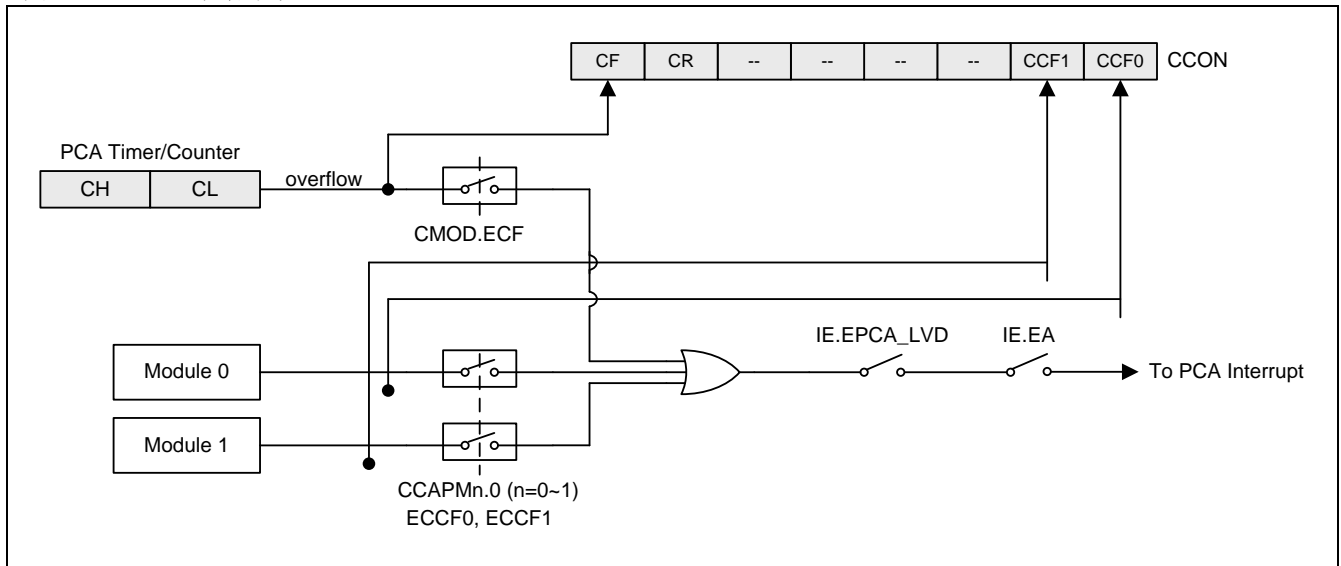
| CF | CR | -- | -- | -- | -- | CCF1 | CCF0 |
|---|---|---|---|---|---|---|---|

CCON

PCA Timer/Counter

| CH | CL |
|---|---|

overflow

CMOD.ECF

Module 0

Module 1

IE.EPCA_LVD

IE.EA

To PCA Interrupt

CCAPMn.0 (n=0~1)
ECCF0, ECCF1